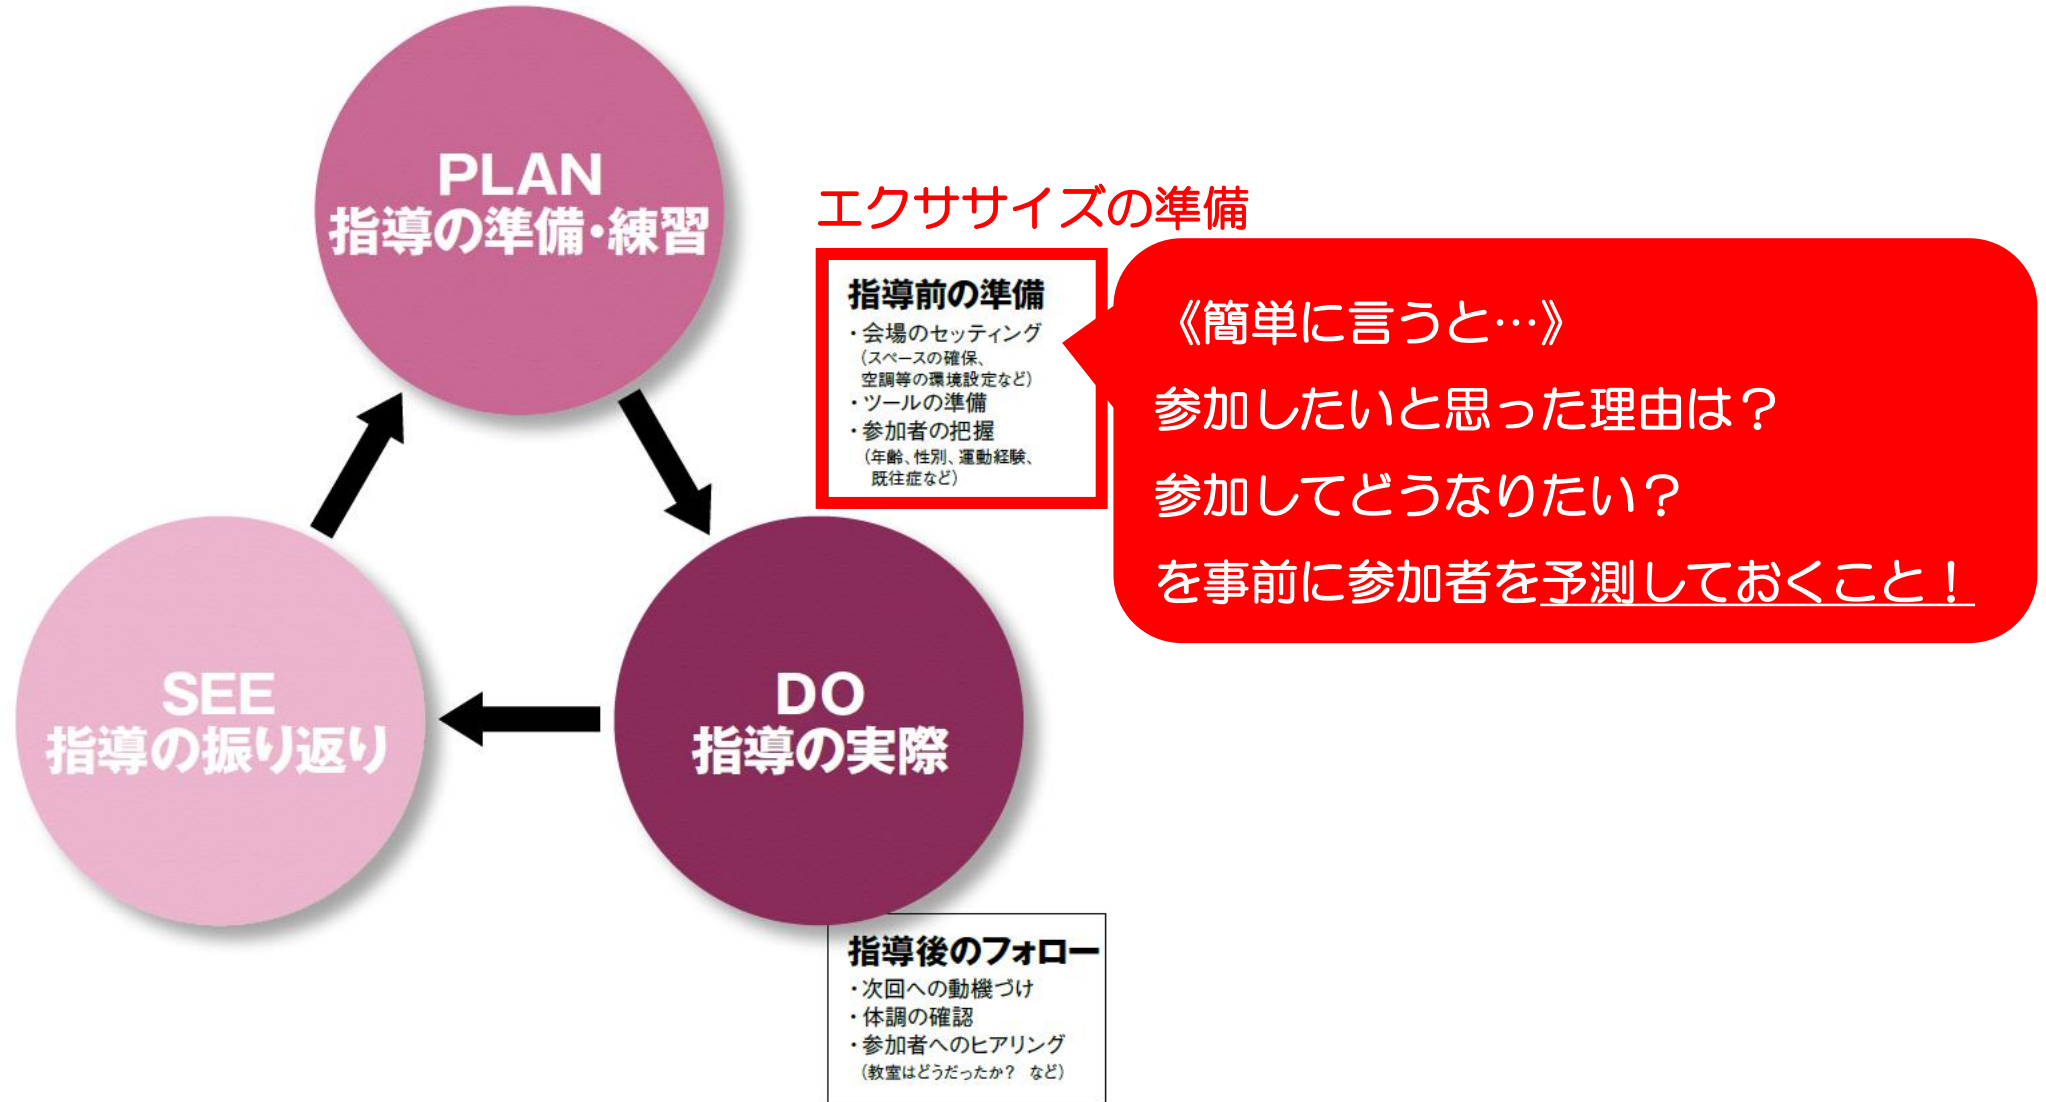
PLAN
指導の準備・練習

エクササイズの準備

指導前の準備
・会場のセッティング
(スペースの確保、空調等の環境設定など)
・ツールの準備
・参加者の把握
(年齢、性別、運動経験、既往症など)

《簡単に言うと…》
参加したいと思った理由は？
参加してどうなりたい？
を事前に参加者を予測しておくこと！

SEE
指導の振り返り

DO
指導の実際

指導後のフォロー
・次回への動機づけ
・体調の確認
・参加者へのヒアリング
(教室はどうだったか？ など)